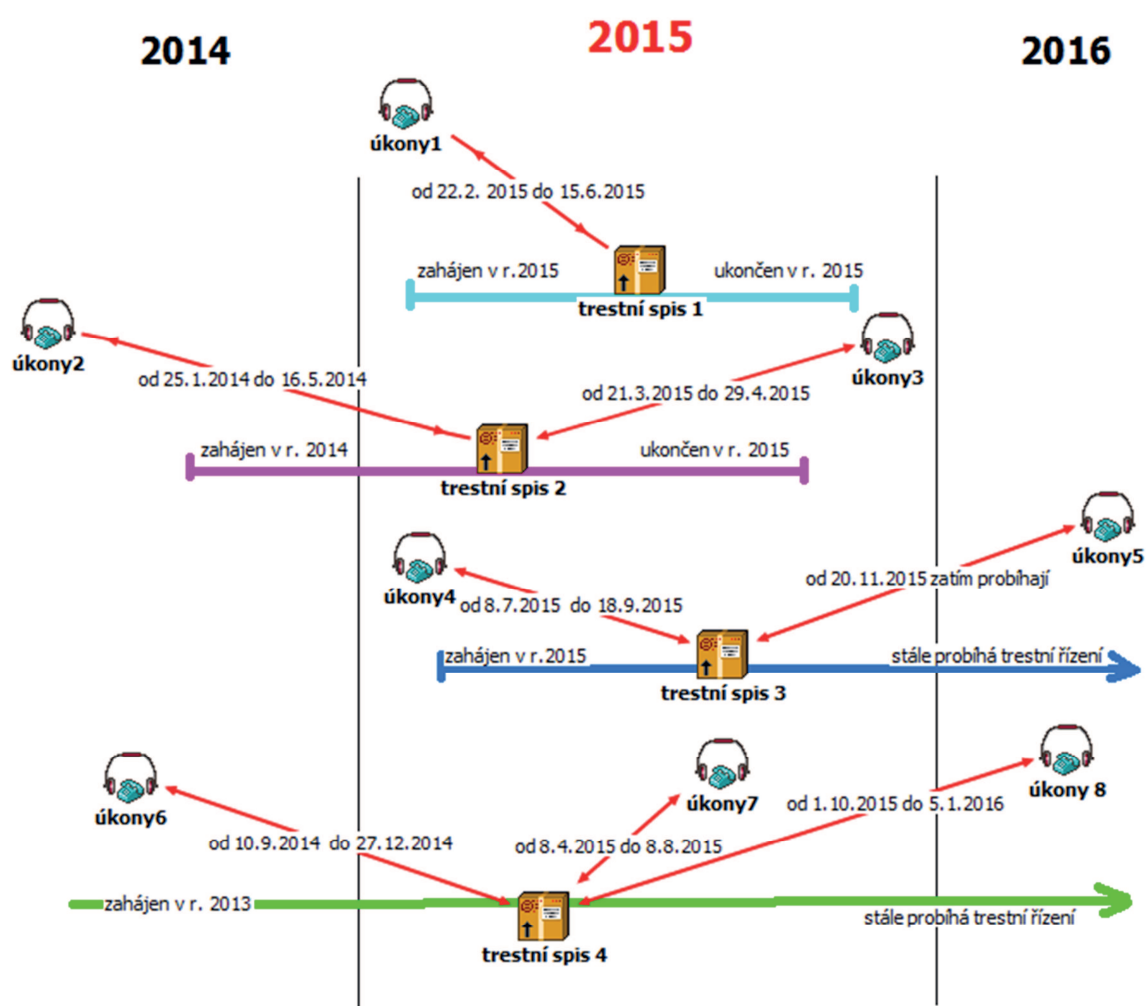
2014

2015

2016

úkony1

od 22.2. 2015 do 15.6.2015

zahájen v r.2015

ukončen v r. 2015

trestní spis 1

úkony2

od 25.1.2014 do 16.5.2014

od 21.3.2015 do 29.4.2015

úkony3

zahájen v r. 2014

ukončen v r. 2015

trestní spis 2

úkony5

od 20.11.2015 zatím probíhají

úkony4

od 8.7.2015 do 18.9.2015

zahájen v r.2015

stále probíhá trestní řízení

trestní spis 3

úkony6

úkony7

od 1.10.2015 do 5.1.2016

úkony 8

od 10.9.2014 do 27.12.2014

od 8.4.2015 do 8.8.2015

zahájen v r. 2013

stále probíhá trestní řízení

trestní spis 4